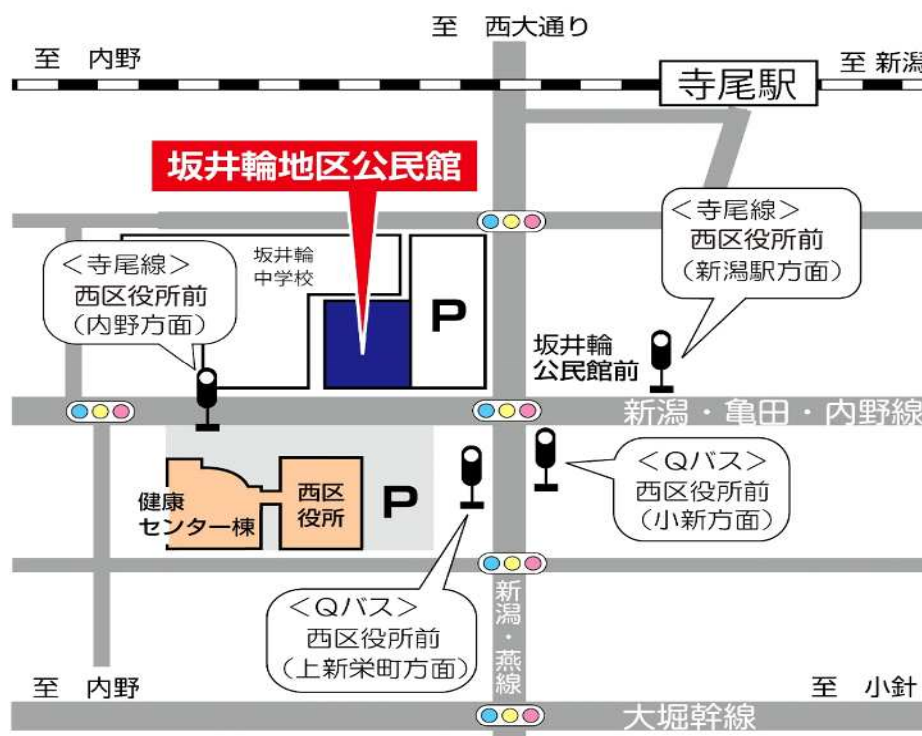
至　西大通り

至　内野

寺尾駅

至 新潟

坂井輪地区公民館

＜寺尾線＞
西区役所前
（新潟駅方面）

坂井輪
中学校

＜寺尾線＞
西区役所前
（内野方面）

P

坂井輪
公民館前

新潟・亀田・内野線

＜Qバス＞
西区役所前
（小新方面）

健康
センター棟

西区
役所

P

＜Qバス＞
西区役所前
（上新栄町方面）

新潟・燕線

至　内野

至　小針

大堀幹線